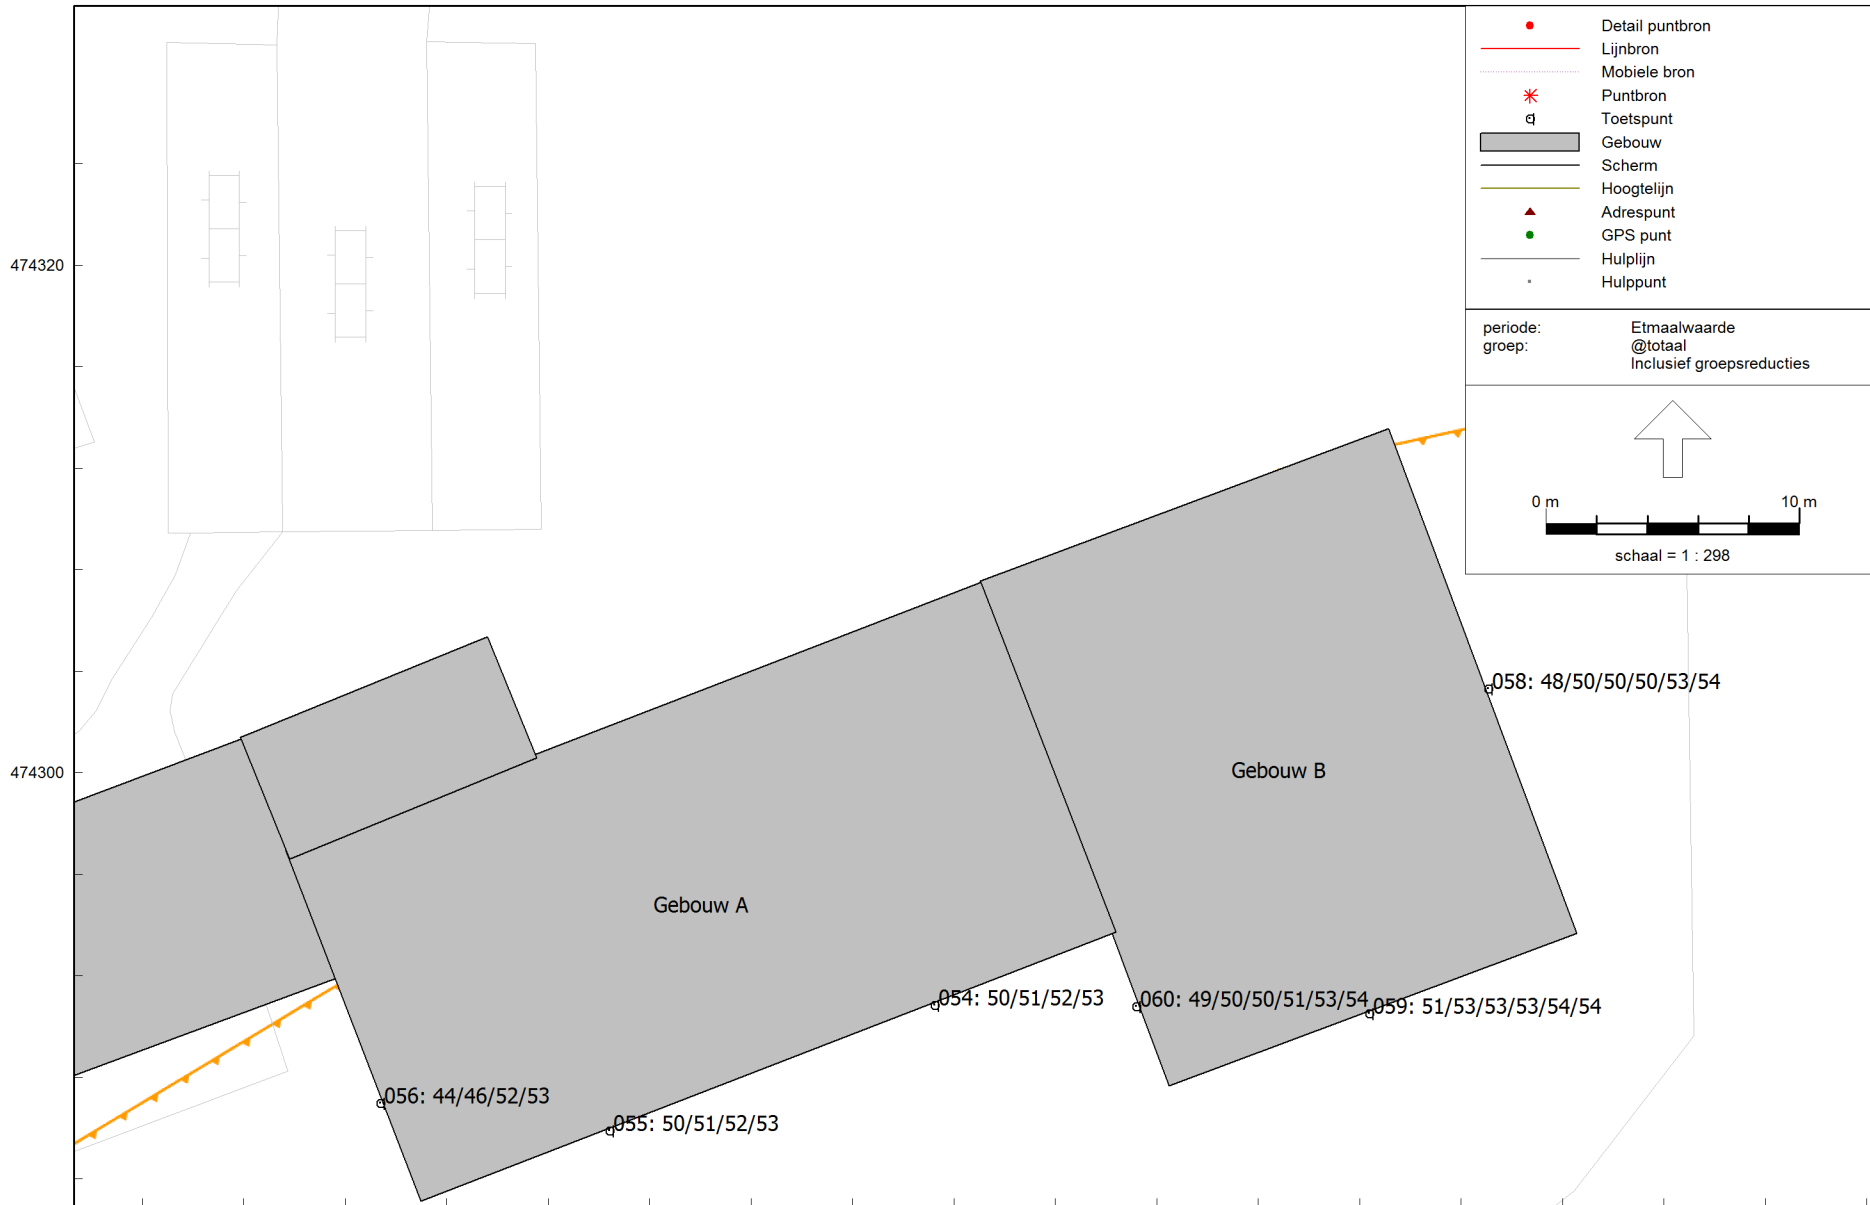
Detail puntbron
Lijnbron
Mobiele bron
Puntbron
Toetspunt
Gebouw
Scherm
Hoogtelijn
Adrespunt
GPS punt
Hulplijn
Hulppunt

periode: Etmaalwaarde
groep: @totaal
Inclusief groepsreducties

0 m
10 m
schaal = 1 : 298

474320

474300

058: 48/50/50/50/53/54

Gebouw B

Gebouw A

054: 50/51/52/53

060: 49/50/50/51/53/54

059: 51/53/53/53/54/54

056: 44/46/52/53

055: 50/51/52/53